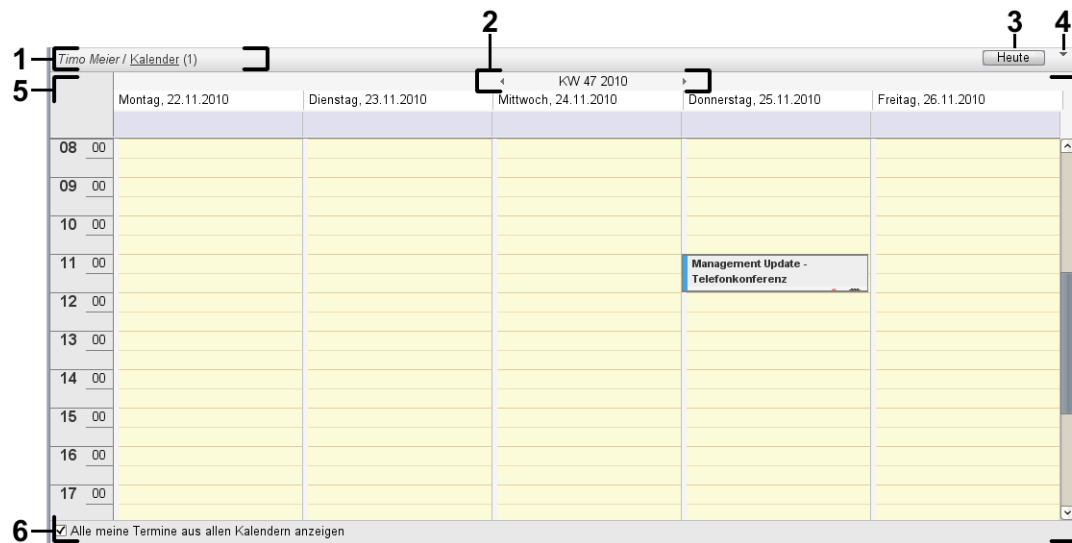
1 2 3 4 5 6

Timo Meier / Kalender (1)

KW 47 2010

Heute

| | Montag, 22.11.2010 | Dienstag, 23.11.2010 | Mittwoch, 24.11.2010 | Donnerstag, 25.11.2010 | Freitag, 26.11.2010 |
|---|---|---|---|---|---|
| 08 00 | | | | | |
| 09 00 | | | | | |
| 10 00 | | | | | |
| 11 00 | | | | Management Update - Telefonkonferenz | |
| 12 00 | | | | | |
| 13 00 | | | | | |
| 14 00 | | | | | |
| 15 00 | | | | | |
| 16 00 | | | | | |
| 17 00 | | | | | |

Alle meine Termine aus allen Kalendern anzeigen